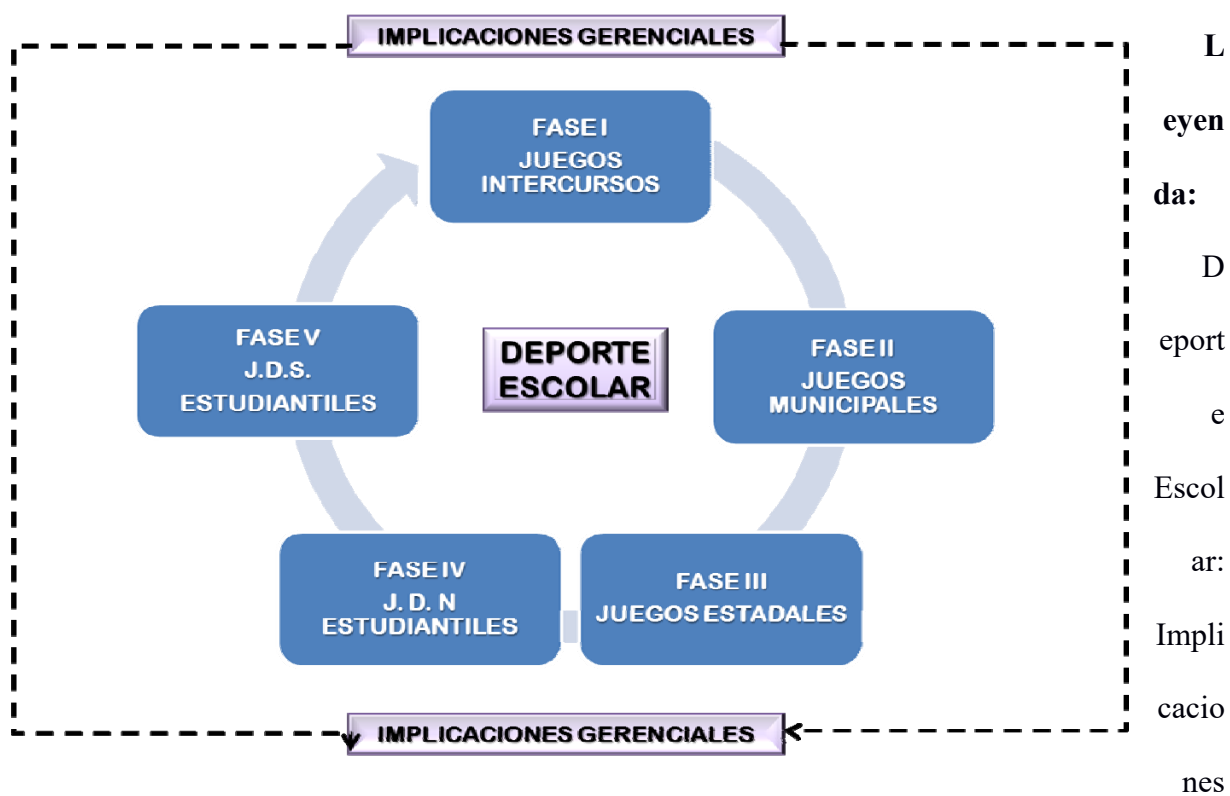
IMPLICACIONES GERENCIALES

FASE I
JUEGOS INTERCURSOS

FASE II
JUEGOS MUNICIPALES

FASE III
JUEGOS ESTADALES

FASE IV
J. D. N
ESTUDIANTILES

FASE V
J.D.S.
ESTUDIANTILES

DEPORTE ESCOLAR

IMPLICACIONES GERENCIALES

Leyenda: Deporte Escolar: Implicaciones